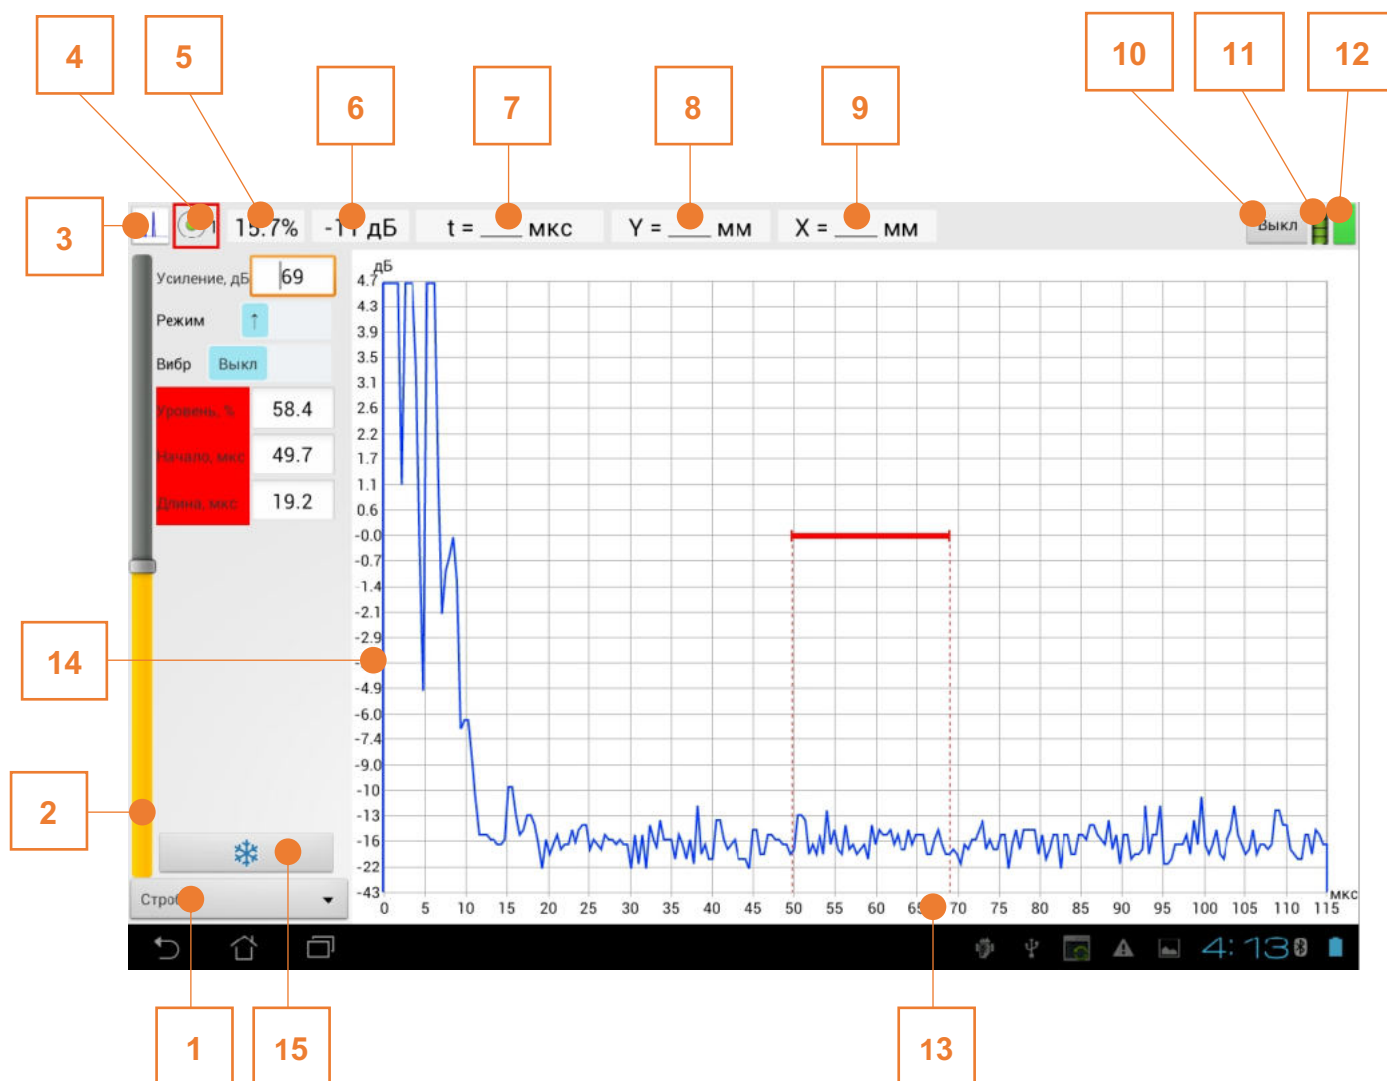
4
5
6
7
8
9
10
11
12
3

15.7% | -11 дБ | t = ___ мкс | Y = ___ мм | X = ___ мм | Выкл

Усиление, дБ 69
Режим ↑
Вибр Выкл
Уровень, % 58.4
Начало, мкс 49.7
Длина, мкс 19.2

дБ
4.7
4.3
3.9
3.5
3.1
2.6
2.2
1.7
1.1
0.6
-0.0
-0.7
-1.4
-2.1
-2.9
-4.9
-6.0
-7.4
-9.0
-10
-13
-16
-22
-43

0 5 10 15 20 25 30 35 40 45 50 55 60 65 70 75 80 85 90 95 100 105 110 115 мкс

14
2

Строб

4:13

1
15
13